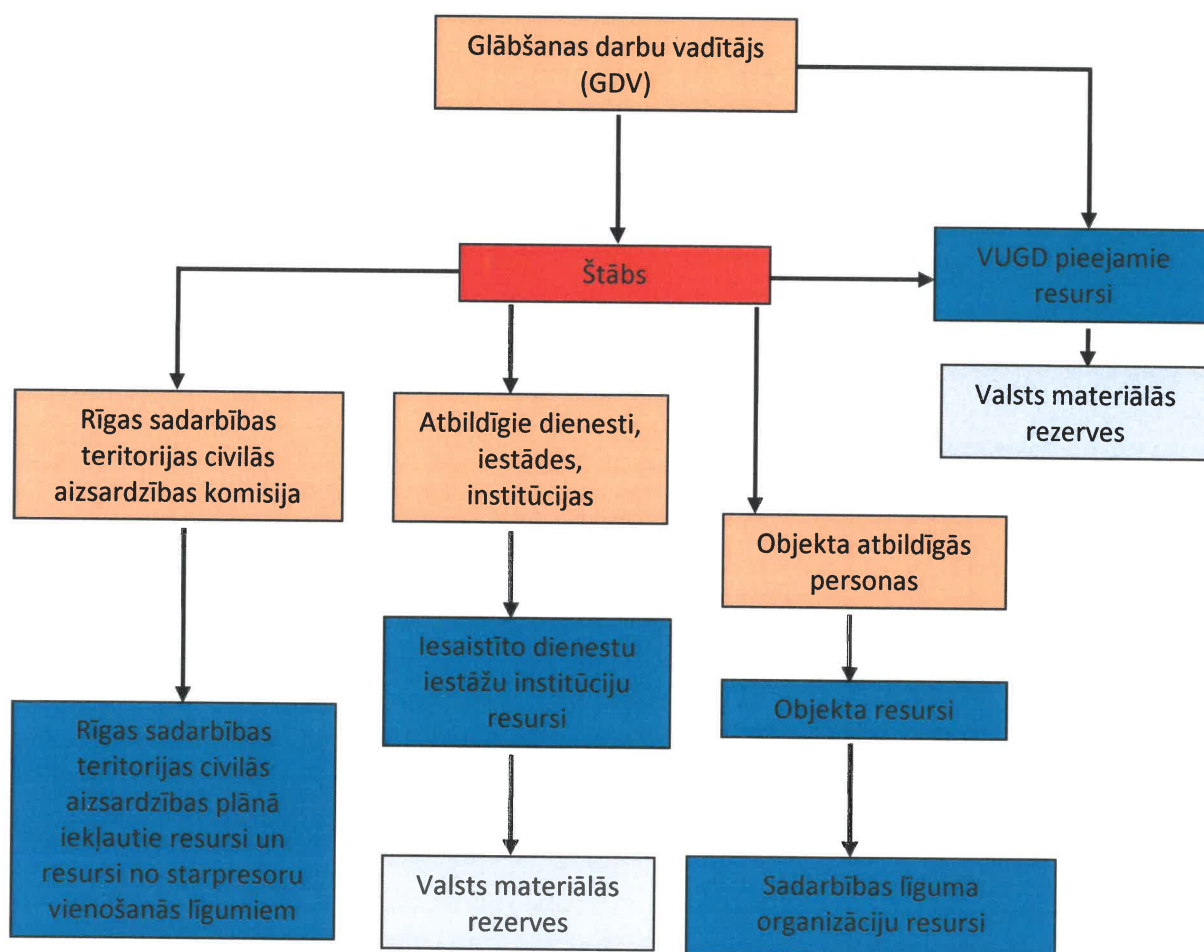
Glābšanas darbu vadītājs (GDV)

Štābs

VUGD pieejamie resursi

Valsts materiālās rezerves

Rīgas sadarbības teritorijas civilās aizsardzības komisija

Atbildīgie dienesti, iestādes, institūcijas

Objekta atbildīgās personas

Iesaistīto dienestu iestāžu institūciju resursi

Objekta resursi

Rīgas sadarbības teritorijas civilās aizsardzības plānā iekļautie resursi un resursi no starpresoru vienošanās līgumiem

Valsts materiālās rezerves

Sadarbības līguma organizāciju resursi